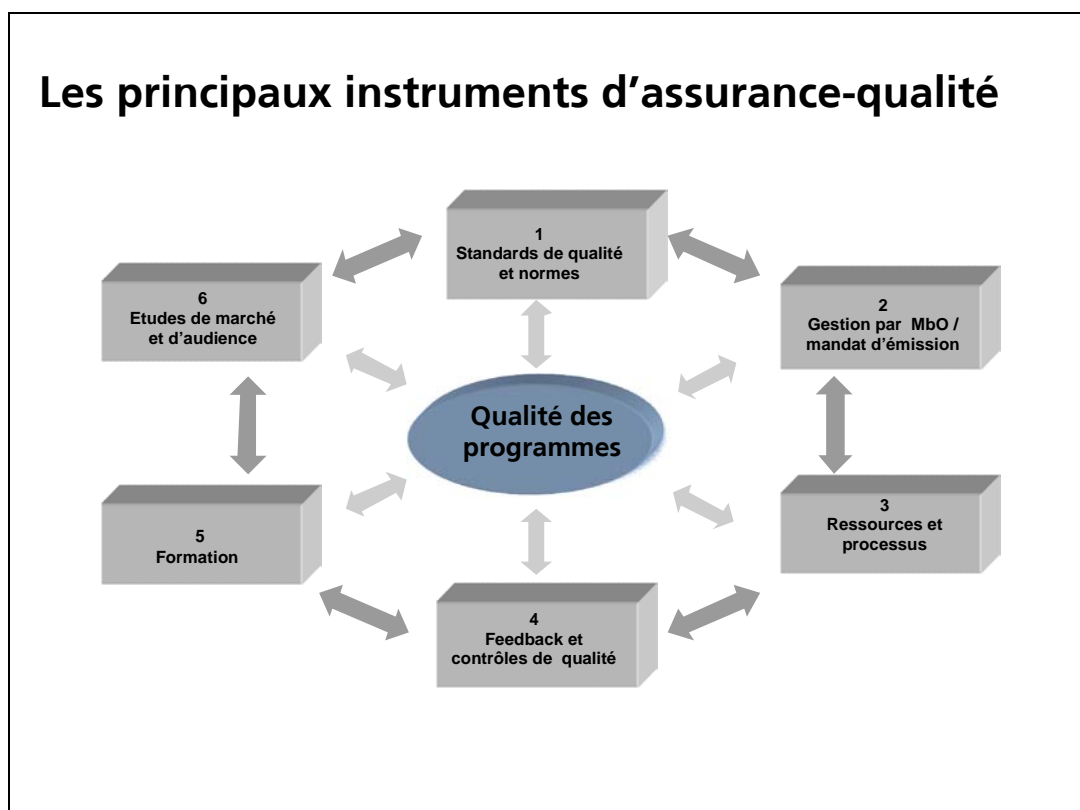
Les principaux instruments d’assurance-qualité

1
Standards de qualité et normes

2
Gestion par MbO / mandat d’émission

3
Ressources et processus

4
Feedback et contrôles de qualité

5
Formation

6
Etudes de marché et d’audience

Qualité des programmes